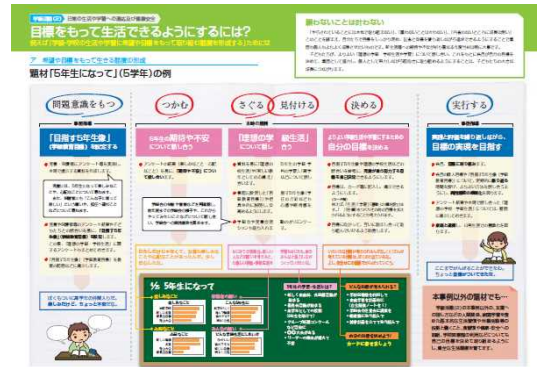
目標をもって生活できるようにするには?

題材「5年生になって」(5年生)の例

問題意識をもつ

つかむ

さぐる

見付ける

決める

実行する

「目指す5年生像」

5年生の期待や不安について話し合う

「理想の学級」について話し合う

「献立」

5年生になって

本事例以外の題材でも…

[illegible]